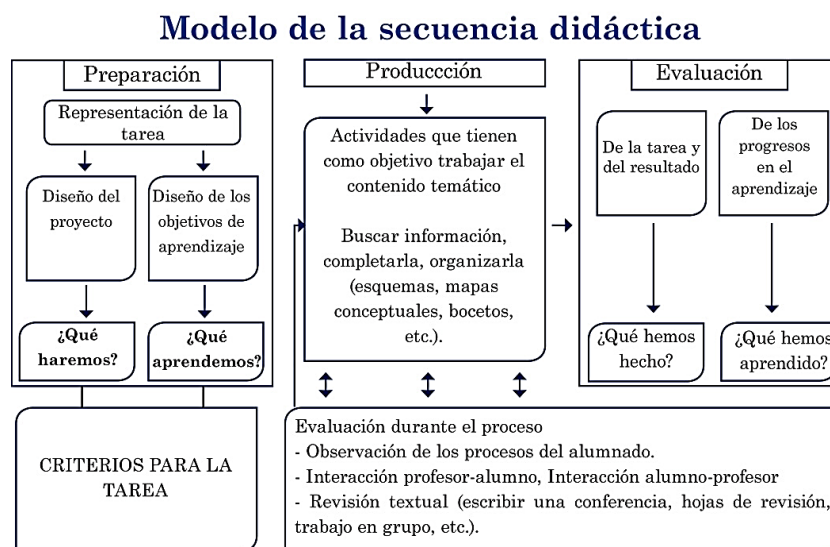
Modelo de la secuencia didáctica

Preparación

Representación de la tarea

Diseño del proyecto

Diseño de los objetivos de aprendizaje

¿Qué haremos?

¿Qué aprendemos?

Producción

Actividades que tienen como objetivo trabajar el contenido temático

Buscar información, completarla, organizarla (esquemas, mapas conceptuales, bocetos, etc.).

Evaluación

De la tarea y del resultado

De los progresos en el aprendizaje

¿Qué hemos hecho?

¿Qué hemos aprendido?

CRITERIOS PARA LA TAREA

Evaluación durante el proceso
- Observación de los procesos del alumnado.
- Interacción profesor-alumno, Interacción alumno-profesor
- Revisión textual (escribir una conferencia, hojas de revisión, trabajo en grupo, etc.).